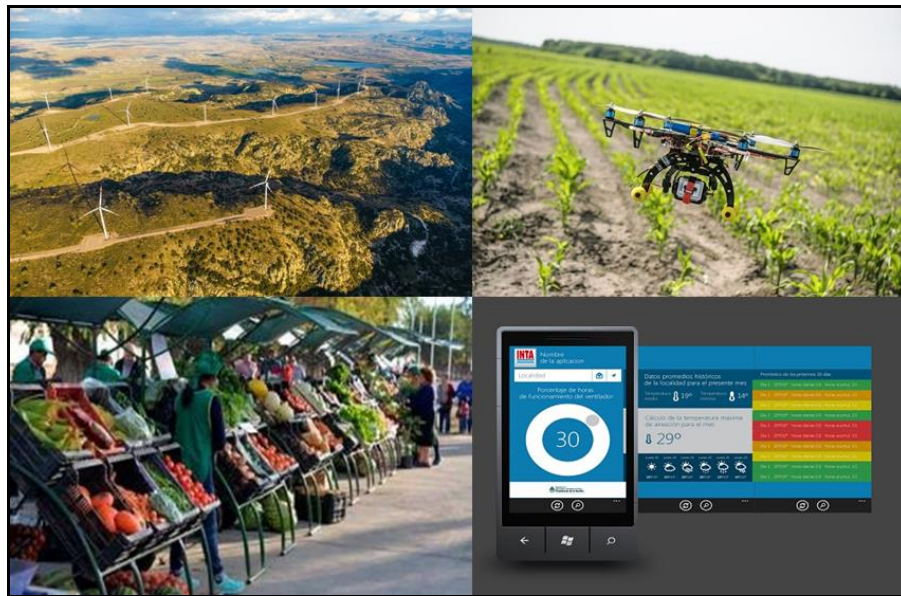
INTA Nombre de la aplicacion

Localidad

Porcentaje de horas de funcionamiento del ventilador

30

Datos promedios históricos de la localidad para el presente mes

Temperatura media 19°

Temperatura mínima 14°

Cálculo de la temperatura máxima de aireación para el mes

29°

Pronóstico de los próximos 10 días

Día 1

Día 2

Día 3

Día 4

Día 5

Día 6

Día 7

Día 8

Día 9

Día 10